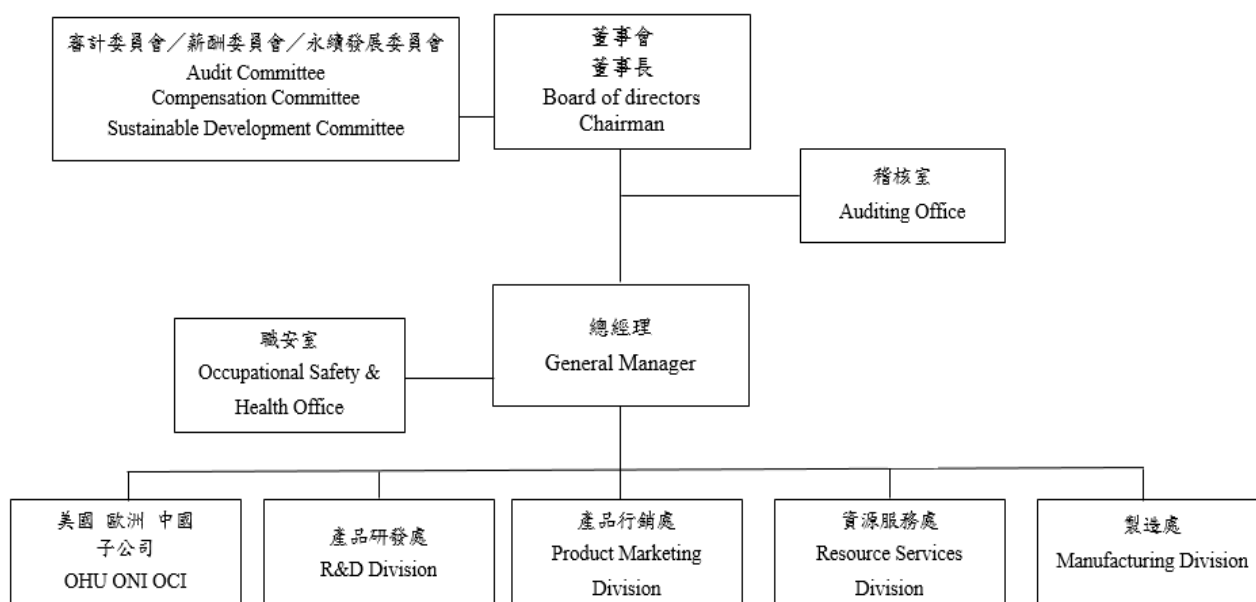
審計委員會／薪酬委員會／永續發展委員會
Audit Committee
Compensation Committee
Sustainable Development Committee

董事會
董事長
Board of directors
Chairman

稽核室
Auditing Office

職安室
Occupational Safety & Health Office

總經理
General Manager

美國 歐洲 中國
子公司
OHU ONI OCI

產品研發處
R&D Division

產品行銷處
Product Marketing Division

資源服務處
Resource Services Division

製造處
Manufacturing Division